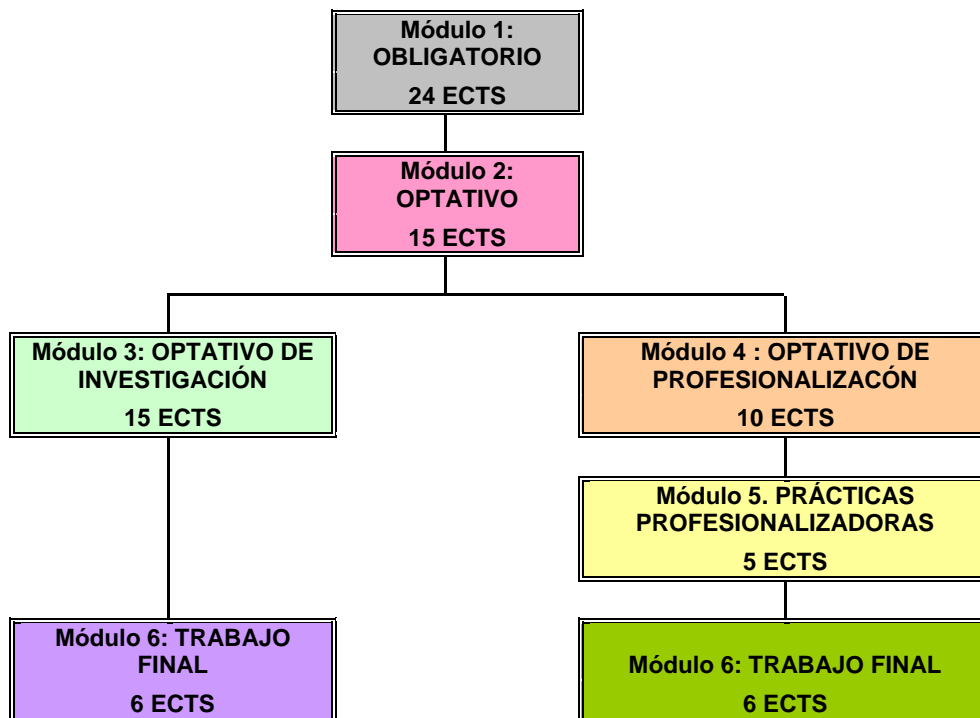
Módulo 1:
OBLIGATORIO
24 ECTS

Módulo 2:
OPTATIVO
15 ECTS

Módulo 3: OPTATIVO DE INVESTIGACIÓN
15 ECTS

Módulo 4 : OPTATIVO DE PROFESIONALIZACÓN
10 ECTS

Módulo 5. PRÁCTICAS PROFESIONALIZADORAS
5 ECTS

Módulo 6: TRABAJO FINAL
6 ECTS

Módulo 6: TRABAJO FINAL
6 ECTS